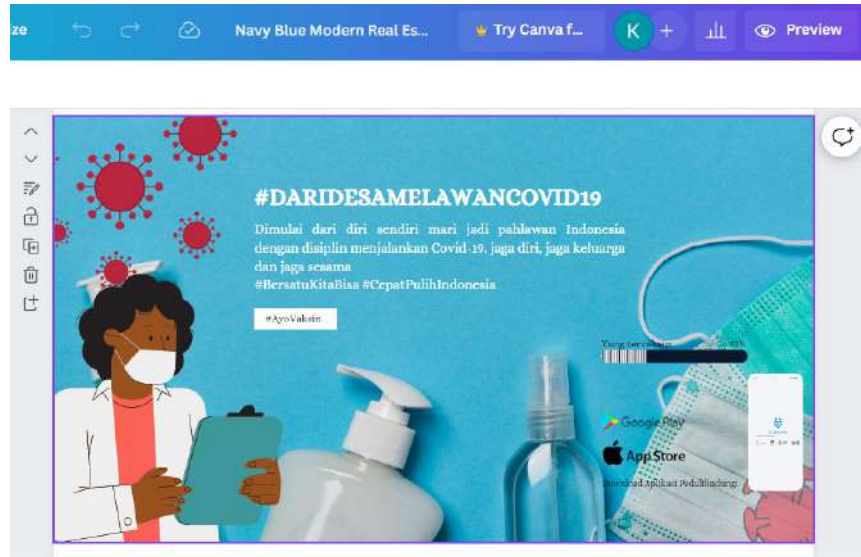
ze

Navy Blue Modern Real Es...

Try Canva f...

K

+

Preview

#DARIDESAMELAWANCOVID19

Dimulai dari diri sendiri mari jadi pahlawan Indonesia dengan disiplin menjalankan Covid-19. jaga diri, jaga keluarga dan jaga sesama
#BersatuKitaBisa #CepatPulihIndonesia

#AyoVaksin

Yang tervaksin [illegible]

Google Play

App Store

Download Aplikasi PeduliLindungi